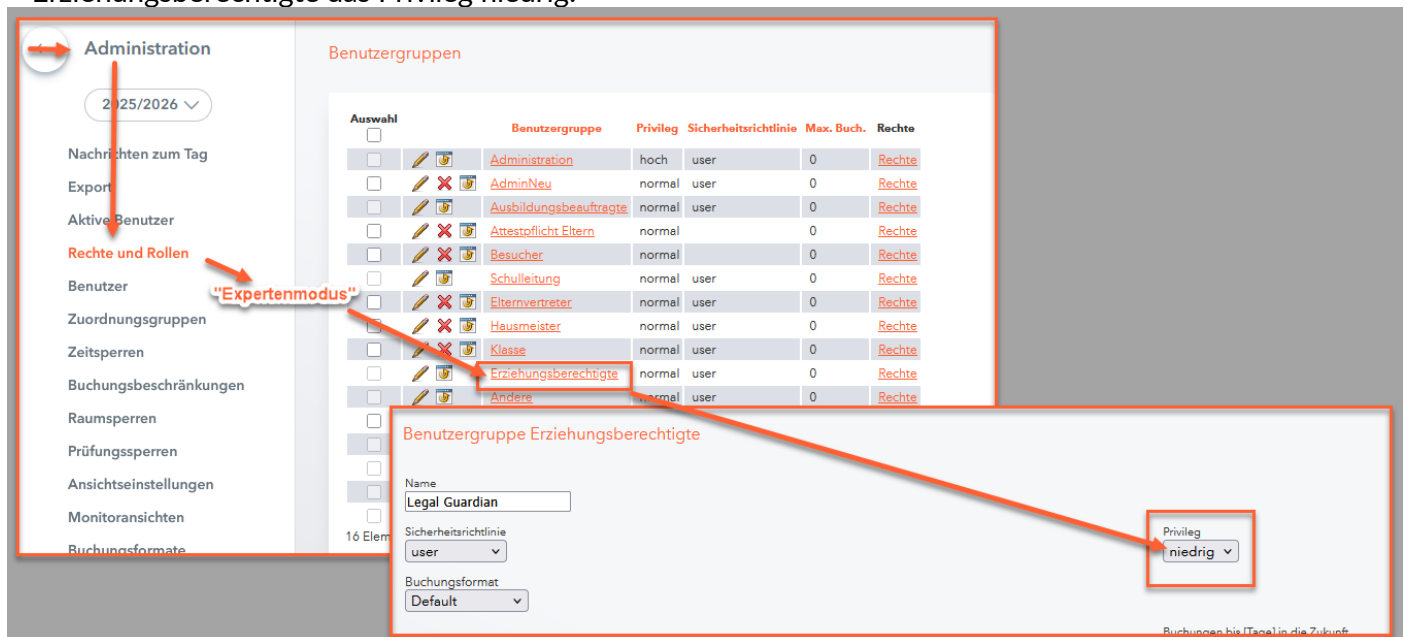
Erziehungsberechtigte aus : Privileg niedrig.

Administration

2025/2026

Nachrichten zum Tag
Export
Aktive Benutzer
Rechte und Rollen
Benutzer
Zuordnungsgruppen
Zeitsperren
Buchungsbeschränkungen
Raumsperren
Prüfungssperren
Ansichtseinstellungen
Monitoransichten
Buchungsformate

"Expertenmodus"

Benutzergruppen

| Auswahl | | Benutzergruppe | Privileg | Sicherheitsrichtlinie | Max. Buch. | Rechte |
|---|---|---|---|---|---|---|
| | | Administration | hoch | user | 0 | Rechte |
| | | AdminNeu | normal | user | 0 | Rechte |
| | | Ausbildungsbeauftragte | normal | user | 0 | Rechte |
| | | Attestpflicht Eltern | normal | | 0 | Rechte |
| | | Besucher | normal | | 0 | Rechte |
| | | Schulleitung | normal | user | 0 | Rechte |
| | | Elternvertreter | normal | user | 0 | Rechte |
| | | Hausmeister | normal | user | 0 | Rechte |
| | | Klasse | normal | user | 0 | Rechte |
| | | Erziehungsberechtigte | normal | user | 0 | Rechte |
| | | Andere | normal | user | 0 | Rechte |

16 Elem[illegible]

Benutzergruppe Erziehungsberechtigte

Name
Legal Guardian

Sicherheitsrichtlinie
user

Buchungsformat
Default

Privileg
niedrig

Buchungen bis [Tage] in die Zukunft